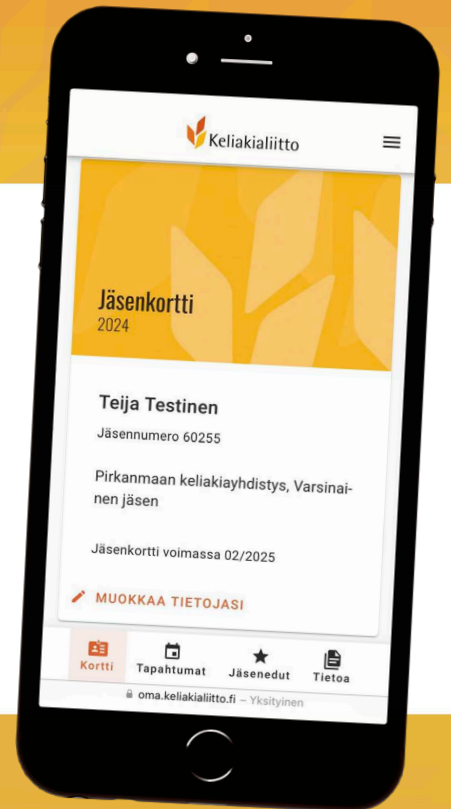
Keliakialiitto

Jäsenkortti
2024

Teija Testinen

Jäsennumero 60255

Pirkanmaan keliakiayhdistys, Varsinainen jäsen

Jäsenkortti voimassa 02/2025

MUOKKAA TIETOJASI

Kortti
Tapahtumat
Jäsenedut
Tietoa

oma.keliakialiitto.fi – Yksityinen